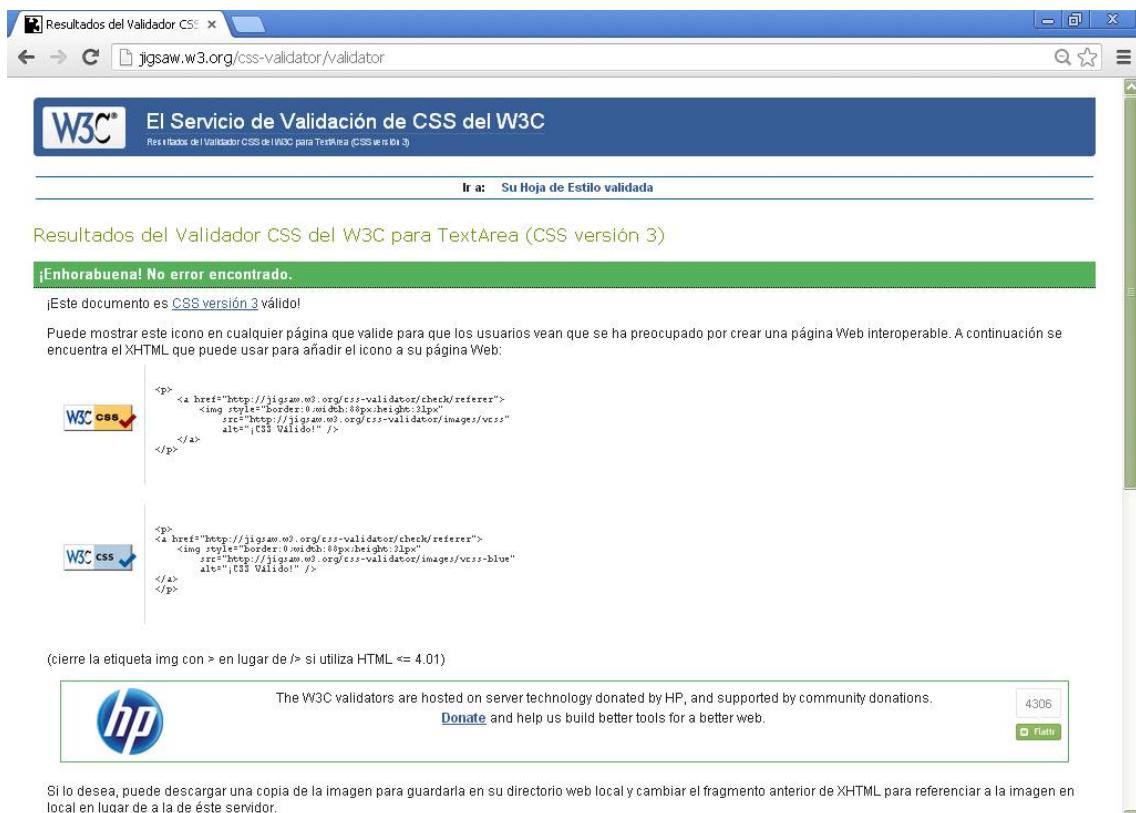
Resultados del Validador CSS ×

jigsaw.w3.org/css-validator/validator

W3C

El Servicio de Validación de CSS del W3C

Resultados del Validador CSS del W3C para TextArea (CSS versión 3)

Ir a: Su Hoja de Estilo validada

Resultados del Validador CSS del W3C para TextArea (CSS versión 3)

¡Enhorabuena! No error encontrado.

¡Este documento es CSS versión 3 válido!

Puede mostrar este icono en cualquier página que valide para que los usuarios vean que se ha preocupado por crear una página Web interoperable. A continuación se encuentra el XHTML que puede usar para añadir el icono a su página Web:

W3C css

<p>
    <a href="http://jigsaw.w3.org/css-validator/check/referer">
        <img style="border:0;width:88px;height:31px"
            src="http://jigsaw.w3.org/css-validator/images/vcss"
            alt="¡CSS Válido!" />
    </a>
</p>

W3C css

<p>
<a href="http://jigsaw.w3.org/css-validator/check/referer">
    <img style="border:0;width:88px;height:31px"
        src="http://jigsaw.w3.org/css-validator/images/vcss-blue"
        alt="¡CSS Válido!" />
</a>
</p>

(cierre la etiqueta img con > en lugar de /> si utiliza HTML <= 4.01)

hp

The W3C validators are hosted on server technology donated by HP, and supported by community donations.
Donate and help us build better tools for a better web.

4306

Flattr

Si lo desea, puede descargar una copia de la imagen para guardarla en su directorio web local y cambiar el fragmento anterior de XHTML para referenciar a la imagen en local en lugar de a la de éste servidor.